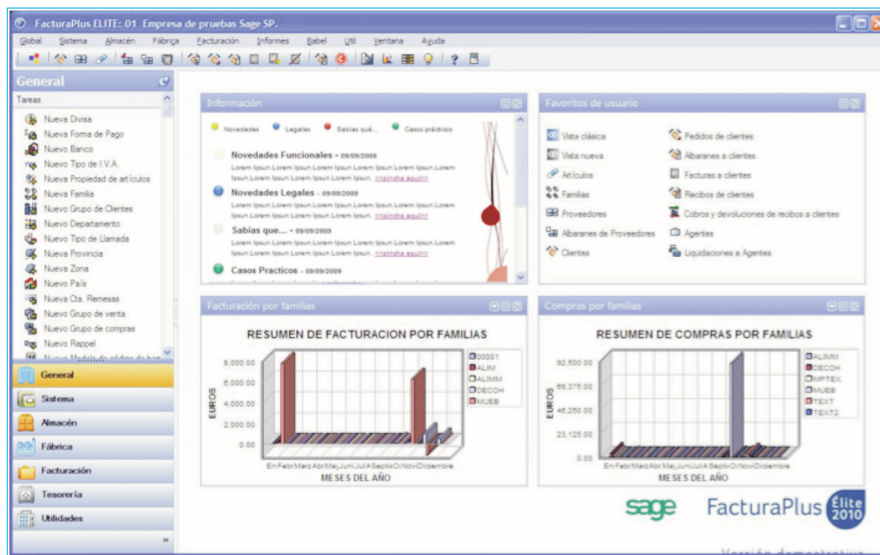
FacturaPlus ELITE: 01 Empresa de pruebas Sage SP.

Global Sistema Almacén Fábrica Facturación Informes Babel Util Ventana Ayuda

General

Tareas

Nueva Divisa
Nueva Forma de Pago
Nuevo Banco
Nuevo Tipo de I.V.A.
Nueva Propiedad de artículos
Nueva Familia
Nuevo Grupo de Clientes
Nuevo Departamento
Nuevo Tipo de Llamada
Nueva Provincia
Nueva Zona
Nuevo País
Nueva Cta. Remesas
Nuevo Grupo de venta
Nuevo Grupo de compras
Nuevo Rappel
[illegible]

General
Sistema
Almacén
Fábrica
Facturación
Tesorería
Utilidades

Información

Novedades Legales Sabias qué... Casos prácticos

Novedades Funcionales - 09/09/2009
Lorem Ipsum Lorem Ipsum Lorem Ipsum Lorem Ipsum Lorem Ipsum Lorem Ipsum Lorem Ipsum Lorem Ipsum. <pincha aquí>

Novedades Legales - 09/09/2009
Lorem Ipsum Lorem Ipsum Lorem Ipsum Lorem Ipsum Lorem Ipsum Lorem Ipsum Lorem Ipsum Lorem Ipsum. <pincha aquí>

Sabías que... - 09/09/2009
Lorem Ipsum Lorem Ipsum Lorem Ipsum Lorem Ipsum Lorem Ipsum Lorem Ipsum Lorem Ipsum Lorem Ipsum. <pincha aquí>

Casos Practicos - 09/09/2009

Favoritos de usuario

Vista clásica
Vista nueva
Artículos
Familias
Proveedores
Albaranes de Proveedores
Clientes
Pedidos de clientes
Albaranes a clientes
Facturas a clientes
Recibos de clientes
Cobros y devoluciones de recibos a clientes
Agentes
Liquidaciones a Agentes

Facturación por familias

RESUMEN DE FACTURACION POR FAMILIAS

EUROS
8,000.00
6,000.00
4,000.00
2,000.00
0.00

EnFebrMarzAbrMayJuniJulASeptOcNovDiciembre
MESES DEL AÑO

00001
ALIM
ALIMM
DECOH
MUEB

Compras por familias

RESUMEN DE COMPRAS POR FAMILIAS

EUROS
92,500.00
69,375.00
46,250.00
23,125.00
0.00

EnFebrMarzAbrMayJuniJulASeptOcNovDiciembre
MESES DEL AÑO

ALIMM
DECOH
MPTEX
MUEB
TEXT
TEXT2

sage FacturaPlus Élite 2010

Versión demostrativa